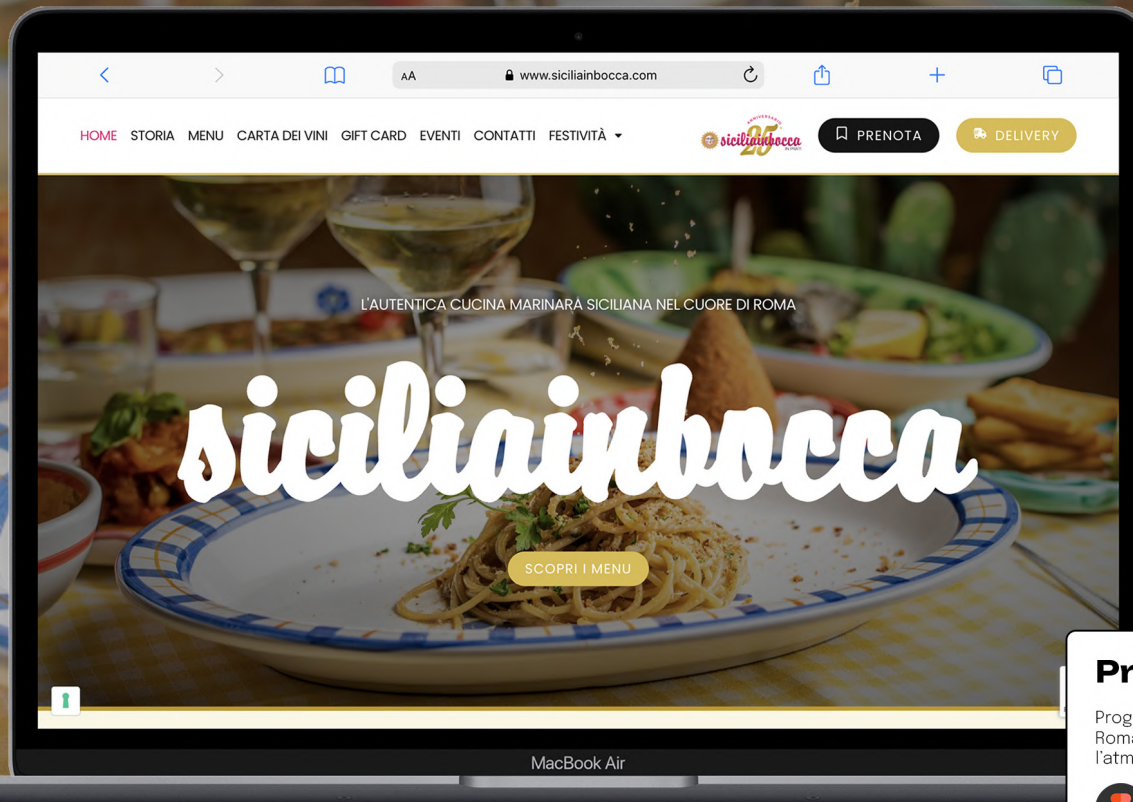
AA www.siciliainbocca.com

HOME STORIA MENU CARTA DEI VINI GIFT CARD EVENTI CONTATTI FESTIVITÀ

25 siciliainbocca

PRENOTA

DELIVERY

L'AUTENTICA CUCINA MARINARA SICILIANA NEL CUORE DI ROMA

siciliainbocca

SCOPRI I MENU

MacBook Air

Pr

Prog
Roma
l'atm